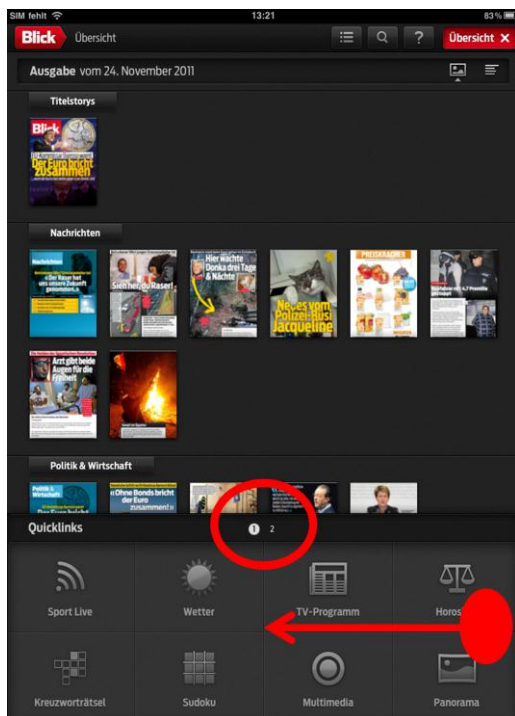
SIM fehlt 13:21 83 %

Blick Übersicht

Übersicht ✕

Ausgabe vom 24. November 2011

Titelstorys

Blick

Der Euro bricht zusammen

Nachrichten

Nachrichten

Der Raser hat uns unsere Zukunft genommen

Sieh her, du Raser!

Hier wachte Donka drei Tage & Nächte

Neues vom Polizei-Büsi Jacqueline

PREISKRACHER

Arzt gibt beide Augen für die Freiheit

Politik & Wirtschaft

Politik & Wirtschaft

Ohne Bonds bricht der Euro zusammen!

Quicklinks

1 2

Sport Live

Wetter

TV-Programm

Horos

Kreuzworträtsel

Sudoku

Multimedia

Panorama